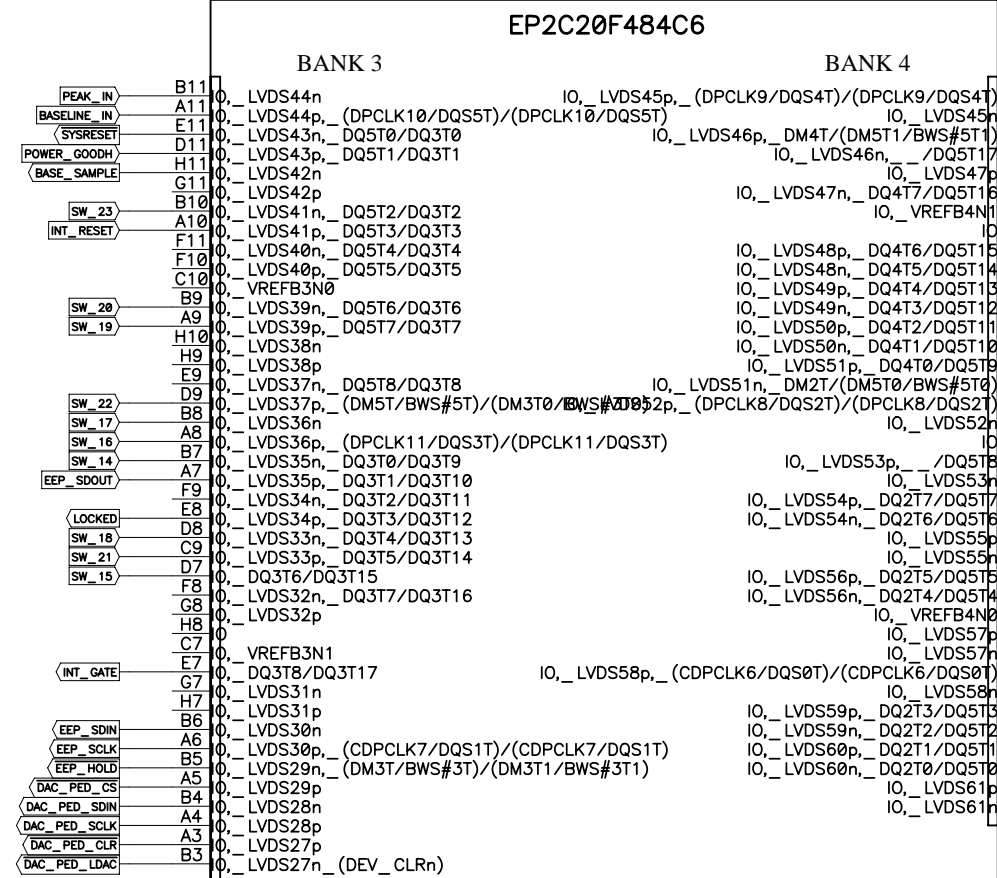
EP2C20F484C6

BANK 3

BANK 4

PEAK_IN
BASELINE_IN
SYSRESET
POWER_GOODH
BASE_SAMPLE
SW_23
INT_RESET
SW_20
SW_19
SW_22
SW_17
SW_16
SW_14
EEP_SDOUT
LOCKED
SW_18
SW_21
SW_15
INT_GATE
EEP_SDIN
EEP_SCLK
EEP_HOLD
DAC_PED_CS
DAC_PED_SDIN
DAC_PED_SCLK
DAC_PED_CLR
DAC_PED_LDAC

B11 IO,_LVDS44n
A11 IO,_LVDS44p,_(DPCLK10/DQS5T)/(DPCLK10/DQS5T)
E11 IO,_LVDS43n,_DQ5T0/DQ3T0
D11 IO,_LVDS43p,_DQ5T1/DQ3T1
H11 IO,_LVDS42n
G11 IO,_LVDS42p
B10 IO,_LVDS41n,_DQ5T2/DQ3T2
A10 IO,_LVDS41p,_DQ5T3/DQ3T3
F11 IO,_LVDS40n,_DQ5T4/DQ3T4
F10 IO,_LVDS40p,_DQ5T5/DQ3T5
C10 IO,_VREFB3N0
B9 IO,_LVDS39n,_DQ5T6/DQ3T6
A9 IO,_LVDS39p,_DQ5T7/DQ3T7
H10 IO,_LVDS38n
H9 IO,_LVDS38p
E9 IO,_LVDS37n,_DQ5T8/DQ3T8
D9 IO,_LVDS37p,_(DM5T/BWS#5T)/(DM3T0/BWS#3T0)
B8 IO,_LVDS36n
A8 IO,_LVDS36p,_(DPCLK11/DQS3T)/(DPCLK11/DQS3T)
B7 IO,_LVDS35n,_DQ3T0/DQ3T9
A7 IO,_LVDS35p,_DQ3T1/DQ3T10
F9 IO,_LVDS34n,_DQ3T2/DQ3T11
E8 IO,_LVDS34p,_DQ3T3/DQ3T12
D8 IO,_LVDS33n,_DQ3T4/DQ3T13
C9 IO,_LVDS33p,_DQ3T5/DQ3T14
D7 IO,_DQ3T6/DQ3T15
F8 IO,_LVDS32n,_DQ3T7/DQ3T16
G8 IO,_LVDS32p
H8 IO
C7 IO,_VREFB3N1
E7 IO,_DQ3T8/DQ3T17
G7 IO,_LVDS31n
H7 IO,_LVDS31p
B6 IO,_LVDS30n
A6 IO,_LVDS30p,_(CDPCLK7/DQS1T)/(CDPCLK7/DQS1T)
B5 IO,_LVDS29n,_(DM3T/BWS#3T)/(DM3T1/BWS#3T1)
A5 IO,_LVDS29p
B4 IO,_LVDS28n
A4 IO,_LVDS28p
A3 IO,_LVDS27p
B3 IO,_LVDS27n_(DEV_CLRn)

IO,_LVDS45p,_(DPCLK9/DQS4T)/(DPCLK9/DQS4T)
IO,_LVDS45n
IO,_LVDS46p,_DM4T/(DM5T1/BWS#5T1)
IO,_LVDS46n,__/DQ5T17
IO,_LVDS47p
IO,_LVDS47n,_DQ4T7/DQ5T16
IO,_VREFB4N1
IO
IO,_LVDS48p,_DQ4T6/DQ5T15
IO,_LVDS48n,_DQ4T5/DQ5T14
IO,_LVDS49p,_DQ4T4/DQ5T13
IO,_LVDS49n,_DQ4T3/DQ5T12
IO,_LVDS50p,_DQ4T2/DQ5T11
IO,_LVDS50n,_DQ4T1/DQ5T10
IO,_LVDS51p,_DQ4T0/DQ5T9
IO,_LVDS51n,_DM2T/(DM5T0/BWS#5T0)
IO,_LVDS52p,_(DPCLK8/DQS2T)/(DPCLK8/DQS2T)
IO,_LVDS52n
IO
IO,_LVDS53p,__/DQ5T8
IO,_LVDS53n
IO,_LVDS54p,_DQ2T7/DQ5T7
IO,_LVDS54n,_DQ2T6/DQ5T6
IO,_LVDS55p
IO,_LVDS55n
IO,_LVDS56p,_DQ2T5/DQ5T5
IO,_LVDS56n,_DQ2T4/DQ5T4
IO,_VREFB4N0
IO,_LVDS57p
IO,_LVDS57n
IO,_LVDS58p,_(CDPCLK6/DQS0T)/(CDPCLK6/DQS0T)
IO,_LVDS58n
IO,_LVDS59p,_DQ2T3/DQ5T3
IO,_LVDS59n,_DQ2T2/DQ5T2
IO,_LVDS60p,_DQ2T1/DQ5T1
IO,_LVDS60n,_DQ2T0/DQ5T0
IO,_LVDS61p
IO,_LVDS61n